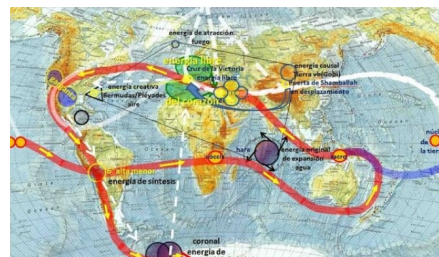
energía de atracción
fuego
energía libre
Flor de la Victoria
energía libre
del corazón
energía causal
Tierra vacía(h)
Puerta de Shamballah
sin desplazamiento
energía creativa
Bermudas/Pléyades
aire
hara
energía original
de expansión
agua
sacro
núcleo
de
la tierra
La altermenor
energía de síntesis
coronal
energía de
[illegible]